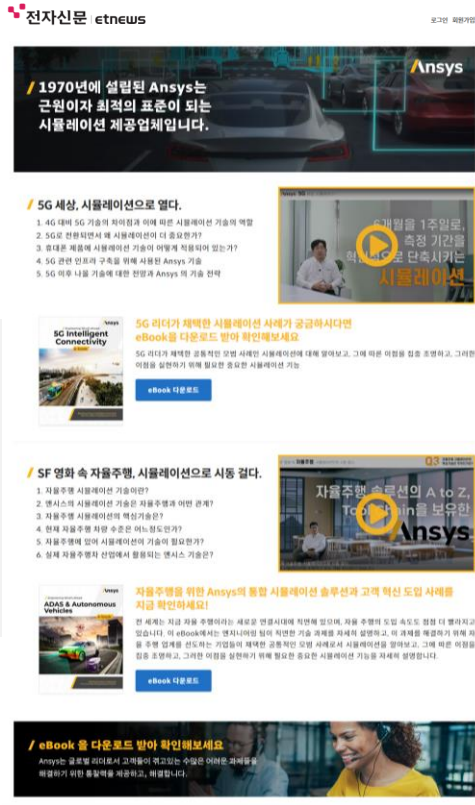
전자신문 | etnews

로그인 회원가입

/ 1970년에 설립된 Ansys는 근원이자 최적의 표준이 되는 시뮬레이션 제공업체입니다.

Ansys

/ 5G 세상, 시뮬레이션으로 열다.

1. 4G 대비 5G 기술의 차이점과 이에 따른 시뮬레이션 기술의 역할
2. 5G로 전환되면서 왜 시뮬레이션이 더 중요한가?
3. 휴대폰 제품에 시뮬레이션 기술이 어떻게 적용되어 있는가?
4. 5G 관련 인프라 구축을 위해 사용된 Ansys 기술
5. 5G 이후 나올 기술에 대한 전망과 Ansys 의 기술 전략

6개월을 1주일로, 측정 기간을 획기적으로 단축시키는 시뮬레이션

5G Intelligent Connectivity

5G 리더가 채택한 시뮬레이션 사례가 궁금하시다면 eBook을 다운로드 받아 확인해보세요

5G 리더가 채택한 공통적인 모범 사례인 시뮬레이션에 대해 알아보고, 그에 따른 이점을 집중 조명하고, 그러한 이점을 실현하기 위해 필요한 중요한 시뮬레이션 기능

eBook 다운로드

/ SF 영화 속 자율주행, 시뮬레이션으로 시동 걸다.

1. 자율주행 시뮬레이션 기술이란?
2. 앤시스 시뮬레이션 기술은 자율주행과 어떤 관계?
3. 자율주행 시뮬레이션의 핵심기술은?
4. 현재 자율주행 차량 수준은 어느정도인가?
5. 자율주행에 있어 시뮬레이션 기술이 필요한가?
6. 실제 자율주행차 산업에서 활용되는 앤시스 기술은?

Q3 자율주행 솔루션의 A to Z, Toolchain을 보유한 Ansys

ADAS & Autonomous Vehicles

자율주행을 위한 Ansys의 통합 시뮬레이션 솔루션과 고객 혁신 도입 사례를 지금 확인하세요!

전 세계는 지금 자율 주행이라는 새로운 연결시대에 직면해 있으며, 자율 주행의 도입 속도도 점점 더 빨라지고 있습니다. 이 eBook에서는 앤시니어링 팀이 직면한 기술 과제를 자세히 설명하고, 이 과제를 해결하기 위해 자율 주행 업계를 선도하는 기업들이 채택한 공통적인 모범 사례로서 시뮬레이션을 알아보고, 그에 따른 이점을 집중 조명하고, 그러한 이점을 실현하기 위해 필요한 중요한 시뮬레이션 기능을 자세히 설명합니다.

eBook 다운로드

/ eBook 을 다운로드 받아 확인해보세요

Ansys는 글로벌 리더로서 고객들이 겪고있는 수많은 어려운 과제들을 해결하기 위한 통찰력을 제공하고, 해결합니다.